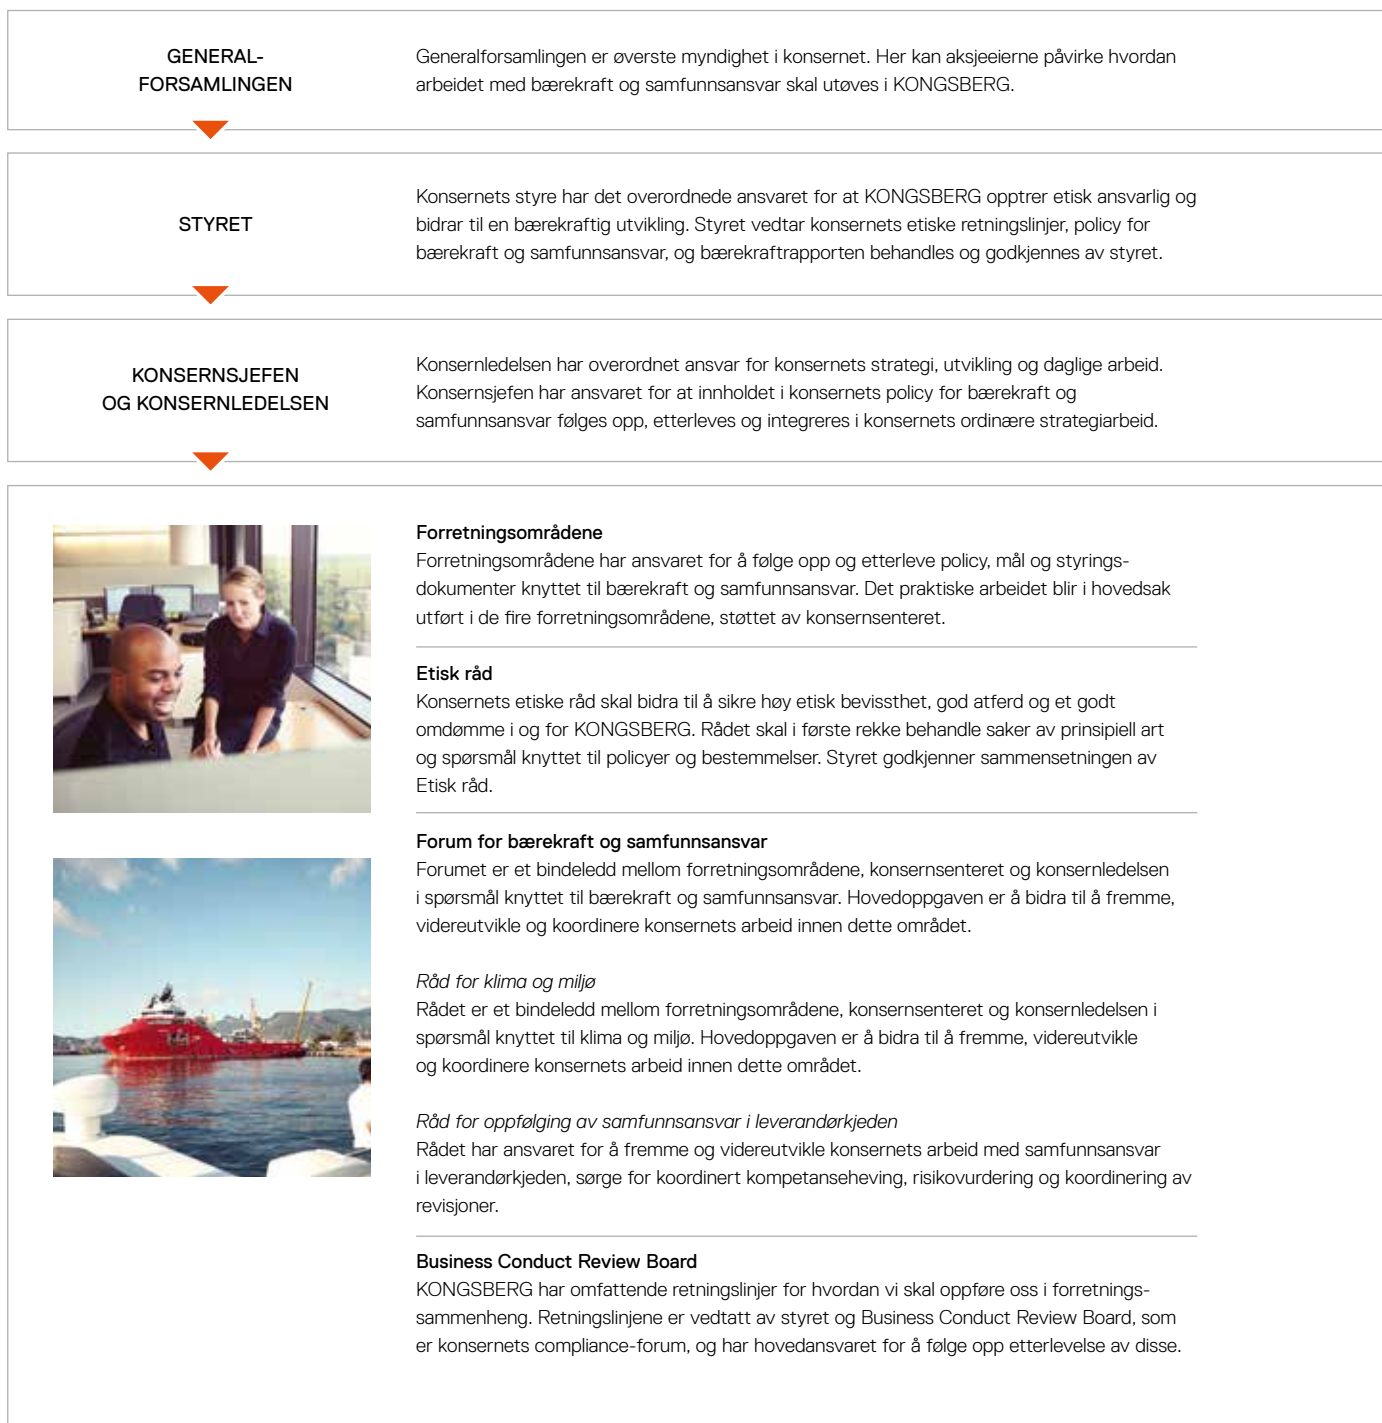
GENERAL-FORSAMLINGEN

Generalforsamlingen er øverste myndighet i konsernet. Her kan aksjeeierne påvirke hvordan arbeidet med bærekraft og samfunnsansvar skal utøves i KONGSBERG.

STYRET

Konsernets styre har det overordnede ansvaret for at KONGSBERG opptrer etisk ansvarlig og bidrar til en bærekraftig utvikling. Styret vedtar konsernets etiske retningslinjer, policy for bærekraft og samfunnsansvar, og bærekraftrapporten behandles og godkjennes av styret.

KONSERNSJEFEN OG KONSERNLEDELSEN

Konsernledelsen har overordnet ansvar for konsernets strategi, utvikling og daglige arbeid. Konsernsjefen har ansvaret for at innholdet i konsernets policy for bærekraft og samfunnsansvar følges opp, etterleves og integreres i konsernets ordinære strategiarbeid.

Forretningsområdene
Forretningsområdene har ansvaret for å følge opp og etterleve policy, mål og styringsdokumenter knyttet til bærekraft og samfunnsansvar. Det praktiske arbeidet blir i hovedsak utført i de fire forretningsområdene, støttet av konsernsenteret.

Etisk råd
Konsernets etiske råd skal bidra til å sikre høy etisk bevissthet, god atferd og et godt omdømme i og for KONGSBERG. Rådet skal i første rekke behandle saker av prinsipiell art og spørsmål knyttet til policyer og bestemmelser. Styret godkjenner sammensetningen av Etisk råd.

Forum for bærekraft og samfunnsansvar
Forumet er et bindeledd mellom forretningsområdene, konsernsenteret og konsernledelsen i spørsmål knyttet til bærekraft og samfunnsansvar. Hovedoppgaven er å bidra til å fremme, videreutvikle og koordinere konsernets arbeid innen dette området.

Råd for klima og miljø
Rådet er et bindeledd mellom forretningsområdene, konsernsenteret og konsernledelsen i spørsmål knyttet til klima og miljø. Hovedoppgaven er å bidra til å fremme, videreutvikle og koordinere konsernets arbeid innen dette området.

Råd for oppfølging av samfunnsansvar i leverandørkjeden
Rådet har ansvaret for å fremme og videreutvikle konsernets arbeid med samfunnsansvar i leverandørkjeden, sørge for koordinert kompetanseheving, risikovurdering og koordinering av revisjoner.

Business Conduct Review Board
KONGSBERG har omfattende retningslinjer for hvordan vi skal oppføre oss i forretningssammenheng. Retningslinjene er vedtatt av styret og Business Conduct Review Board, som er konsernets compliance-forum, og har hovedansvaret for å følge opp etterlevelse av disse.